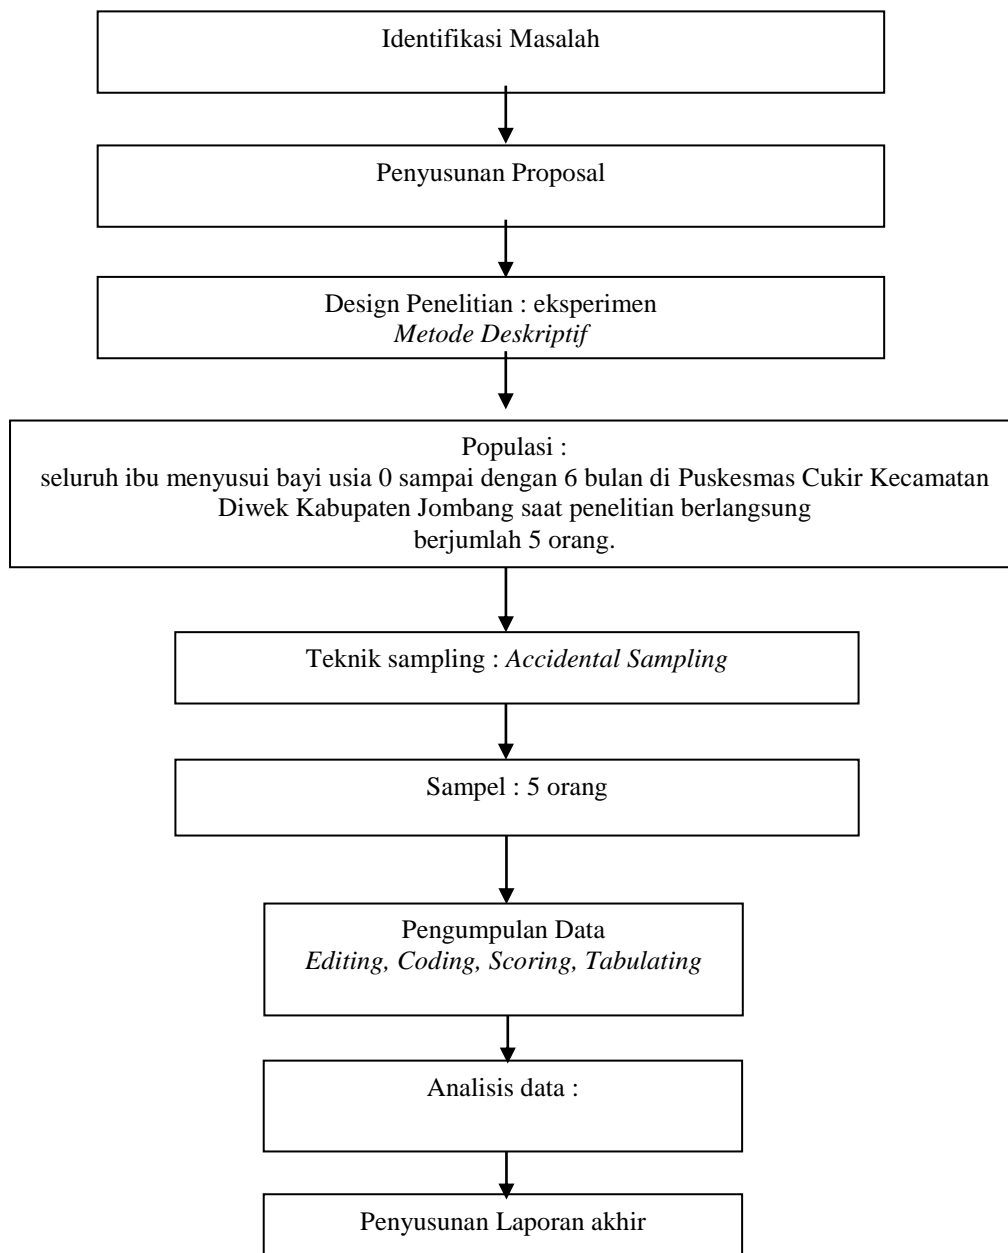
Identifikasi Masalah

Penyusunan Proposal

Design Penelitian : eksperimen
*Metode Deskriptif*

Populasi :
seluruh ibu menyusui bayi usia 0 sampai dengan 6 bulan di Puskesmas Cukir Kecamatan Diwek Kabupaten Jombang saat penelitian berlangsung berjumlah 5 orang.

Teknik sampling : *Accidental Sampling*

Sampel : 5 orang

Pengumpulan Data
*Editing, Coding, Scoring, Tabulating*

Analisis data :

Penyusunan Laporan akhir